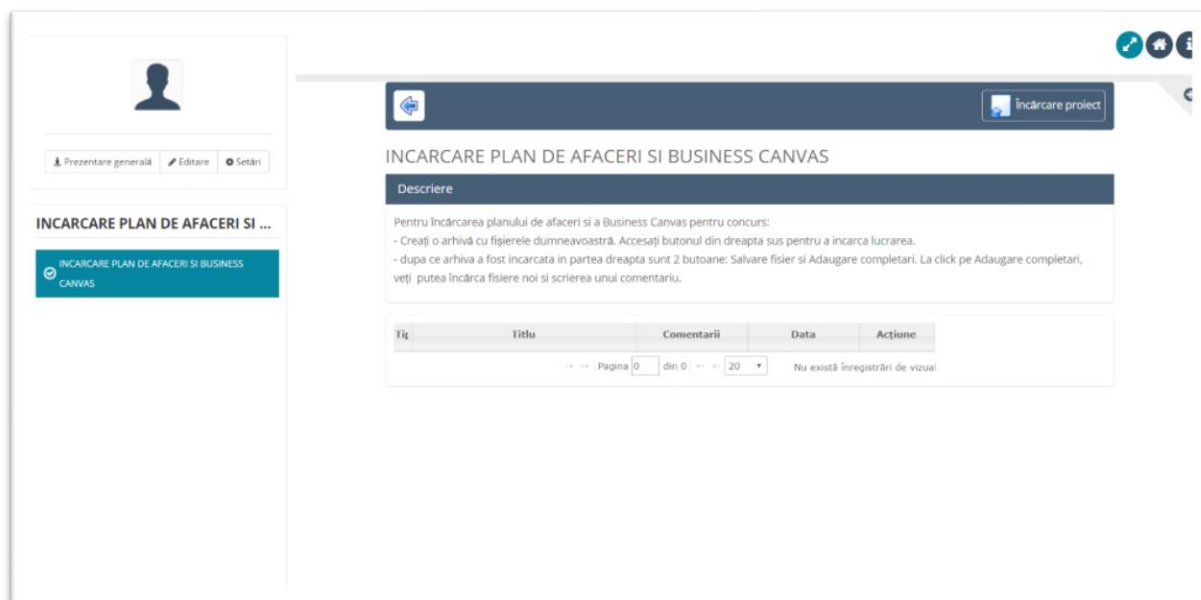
Prezentare generală | Editare | Setări

INCARCARE PLAN DE AFACERI SI ...

INCARCARE PLAN DE AFACERI SI BUSINESS CANVAS

Încărcare proiect

INCARCARE PLAN DE AFACERI SI BUSINESS CANVAS

Descriere

Pentru încărcarea planului de afaceri si a Business Canvas pentru concurs:
- Creați o arhivă cu fișierele dumneavoastră. Accesați butonul din dreapta sus pentru a incarca lucrarea.
- dupa ce arhiva a fost incarcata in partea dreapta sunt 2 butoane: Salvare fisier si Adaugare completari. La click pe Adaugare completari, veți putea încărca fisiere noi si scrierea unui comentariu.

| Tip | Titlu | Comentarii | Data | Acțiune |
|---|---|---|---|---|

Pagina 0 din 0 20 Nu există înregistrări de vizual